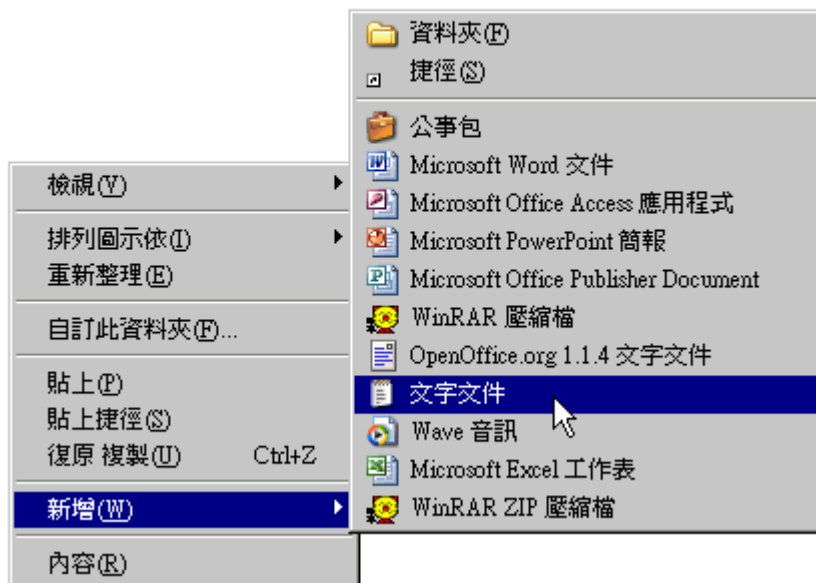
檢視(V)
排列圖示依(I)
重新整理(E)
自訂此資料夾(F)...
貼上(P)
貼上捷徑(S)
復原 複製(U) Ctrl+Z
新增(W)
內容(R)

資料夾(F)
捷徑(S)
公事包
Microsoft Word 文件
Microsoft Office Access 應用程式
Microsoft PowerPoint 簡報
Microsoft Office Publisher Document
WinRAR 壓縮檔
OpenOffice.org 1.1.4 文字文件
文字文件
Wave 音訊
Microsoft Excel 工作表
WinRAR ZIP 壓縮檔